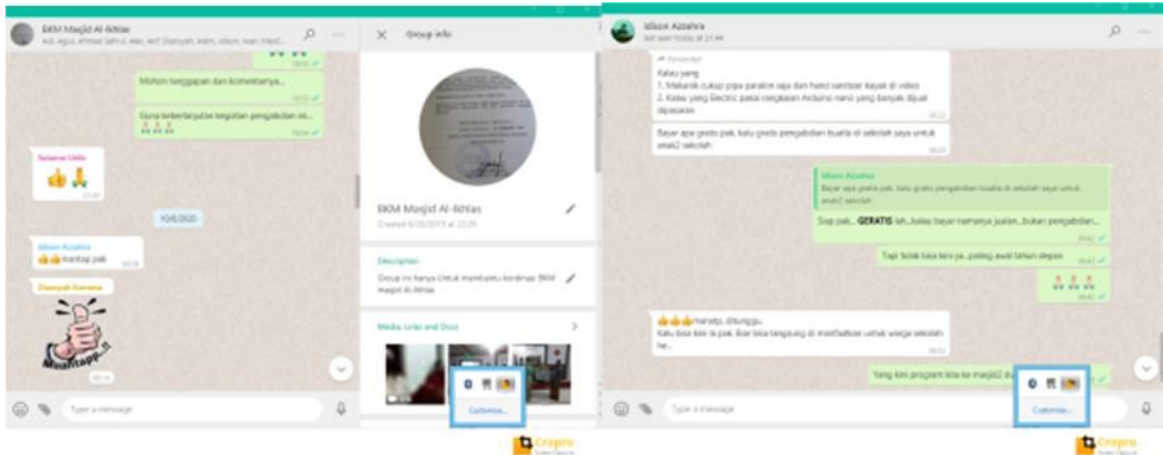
BKM Masjid Al-Ikhlas
Adi, Agus, Ahmad Jahrul, wao, Arif, Dianyah, Aam, ...

Mohon tanggapan dan komentarnya...

Guna keberlanjutan kegiatan pengabdian ini...

Suyanto Uddi
👍🙏

10/6/2020

Idison Azzahra
👍👍mantap pak

Dianyah Kurnana

Type a message

Group info

BKM Masjid Al-Ikhlas
Created 6/20/2019 at 22:25

Description
Group ini hanya Untuk membantu kordinasi BKM masjid Al-Ikhlas

Media, Links and Docs

Customize...

Idison Azzahra
last seen today at 21:44

Forwarded
Kalau yang
1. Mekanik cukup pipa paralon saja dan hand sanitizer kayak di video
2. Kalau yang Electric pakai rangkaian Arduino nano yang banyak dijual dipasaran

Bayar apa gratis pak, kalu gratis pengabdian buatla di sekolah saya untuk anak2 sekolah

Idison Azzahra
Bayar apa gratis pak, kalu gratis pengabdian buatla di sekolah saya untuk anak2 sekolah

Siap pak... GERATIS lah...kalau bayar namanya jualan...bukan pengabdian...

Tapi tidak bisa kini ya...paling awal tahun depan

👍👍👍manatp, ditunggu.
Kalu bisa kini la pak. Biar bisa langsung di manfaatkan untuk warga sekolah he..

Yang kini program kita ke masjid2 d...

Type a message

Customize...

Cropro